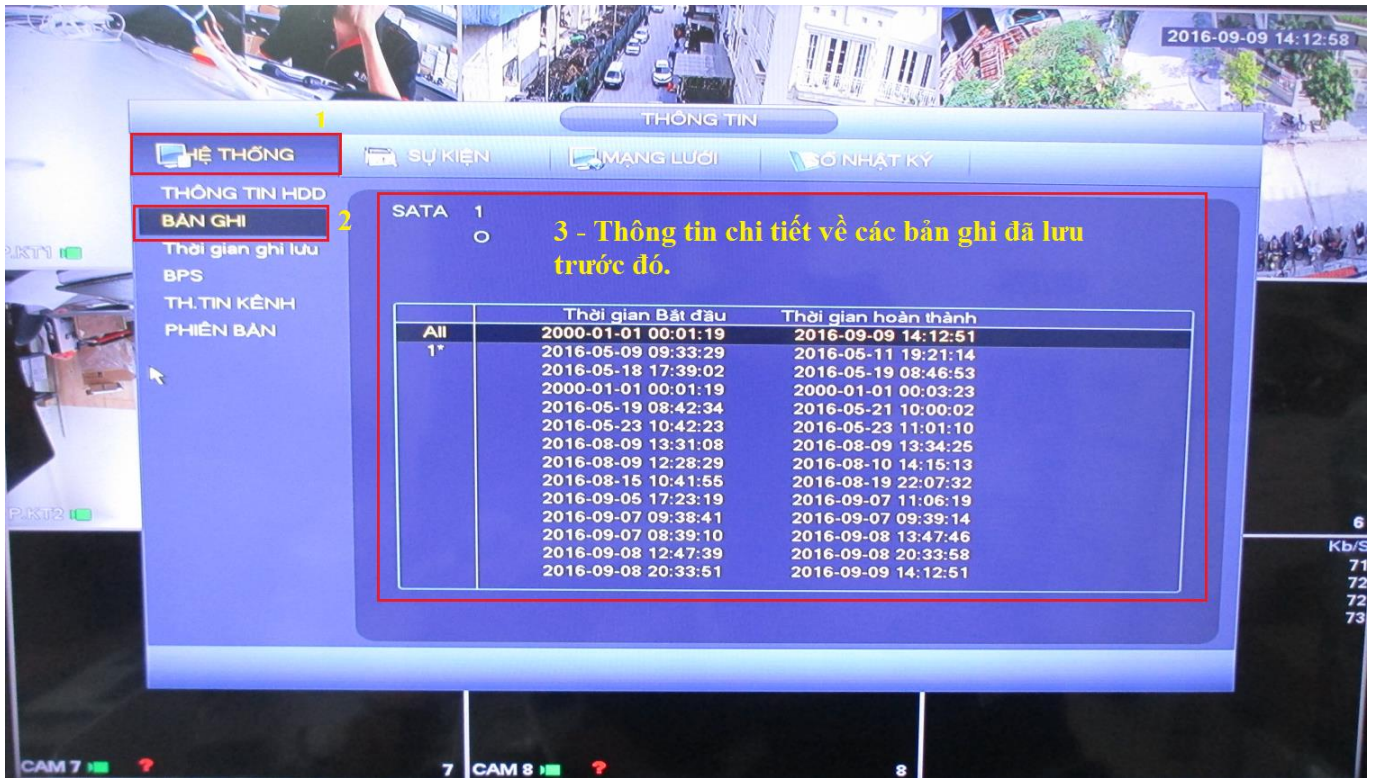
2016-09-09 14:12:58

1

THÔNG TIN

HỆ THỐNG | SỰ KIỆN | MẠNG LƯỚI | SỔ NHẬT KÝ

THÔNG TIN HDD
BẢN GHI
Thời gian ghi lưu
BPS
TH.TIN KÊNH
PHIÊN BẢN

2

SATA 1
O

3 - Thông tin chi tiết về các bản ghi đã lưu trước đó.

| | Thời gian Bắt đầu | Thời gian hoàn thành |
|---|---|---|
| All | 2000-01-01 00:01:19 | 2016-09-09 14:12:51 |
| 1* | 2016-05-09 09:33:29 | 2016-05-11 19:21:14 |
| | 2016-05-18 17:39:02 | 2016-05-19 08:46:53 |
| | 2000-01-01 00:01:19 | 2000-01-01 00:03:23 |
| | 2016-05-19 08:42:34 | 2016-05-21 10:00:02 |
| | 2016-05-23 10:42:23 | 2016-05-23 11:01:10 |
| | 2016-08-09 13:31:08 | 2016-08-09 13:34:25 |
| | 2016-08-09 12:28:29 | 2016-08-10 14:15:13 |
| | 2016-08-15 10:41:55 | 2016-08-19 22:07:32 |
| | 2016-09-05 17:23:19 | 2016-09-07 11:06:19 |
| | 2016-09-07 09:38:41 | 2016-09-07 09:39:14 |
| | 2016-09-07 08:39:10 | 2016-09-08 13:47:46 |
| | 2016-09-08 12:47:39 | 2016-09-08 20:33:58 |
| | 2016-09-08 20:33:51 | 2016-09-09 14:12:51 |

P.KT1
P.KT2
6
Kb/S
71
72
72
73
CAM 7
7
CAM 8
8